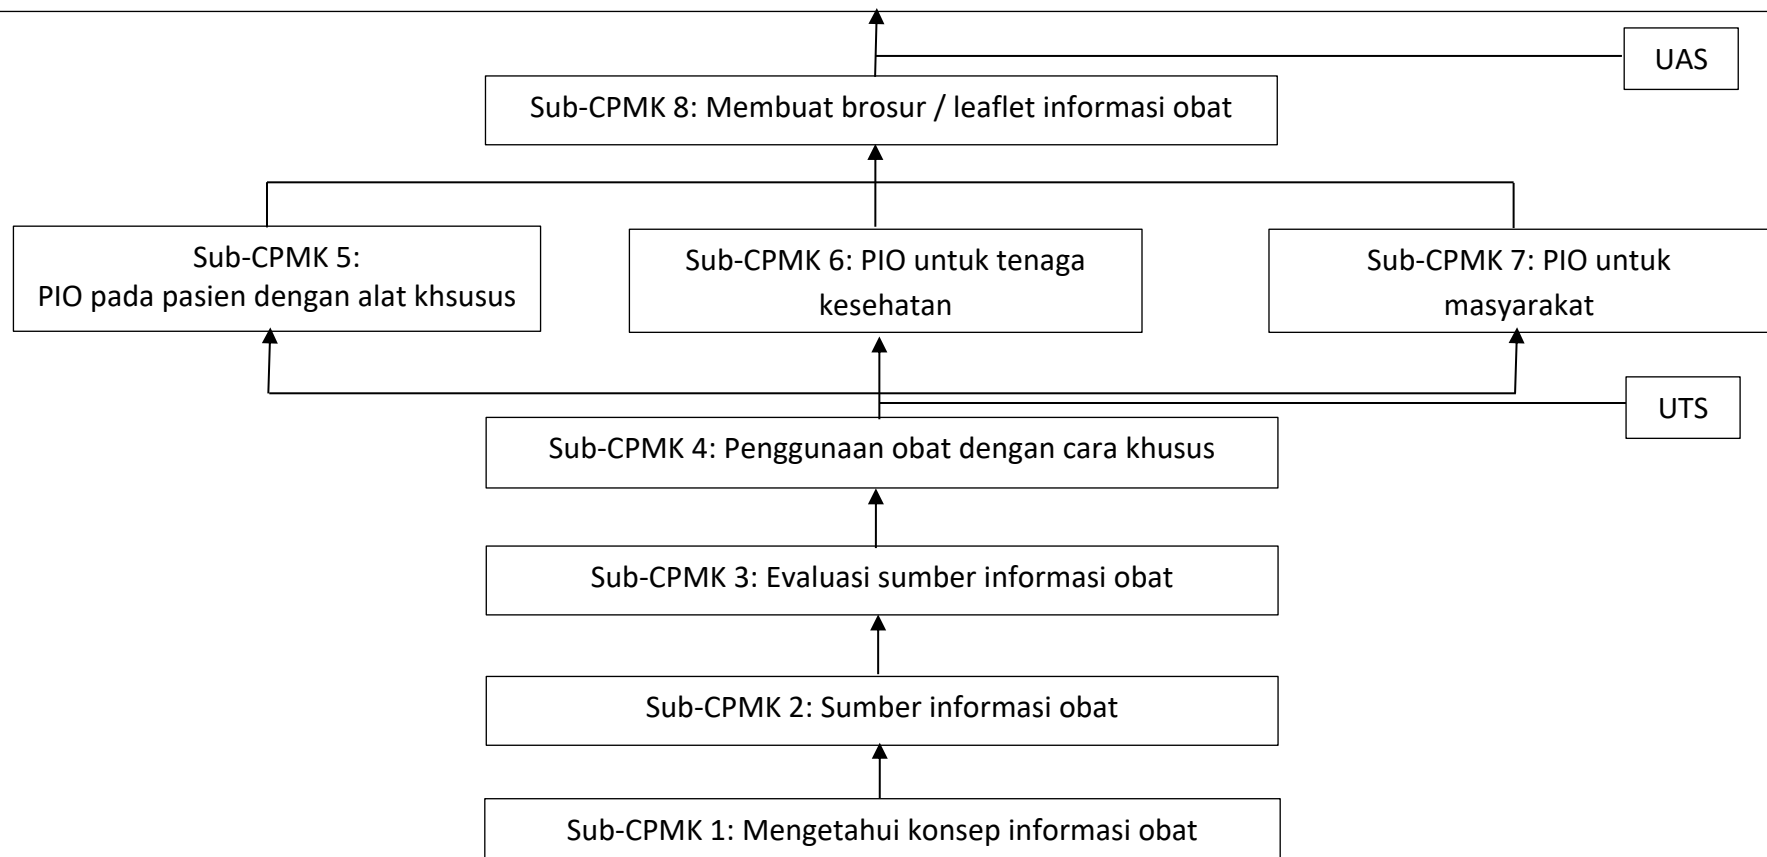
UAS

Sub-CPMK 8: Membuat brosur / leaflet informasi obat

Sub-CPMK 5: PIO pada pasien dengan alat khsusus

Sub-CPMK 6: PIO untuk tenaga kesehatan

Sub-CPMK 7: PIO untuk masyarakat

UTS

Sub-CPMK 4: Penggunaan obat dengan cara khusus

Sub-CPMK 3: Evaluasi sumber informasi obat

Sub-CPMK 2: Sumber informasi obat

Sub-CPMK 1: Mengetahui konsep informasi obat